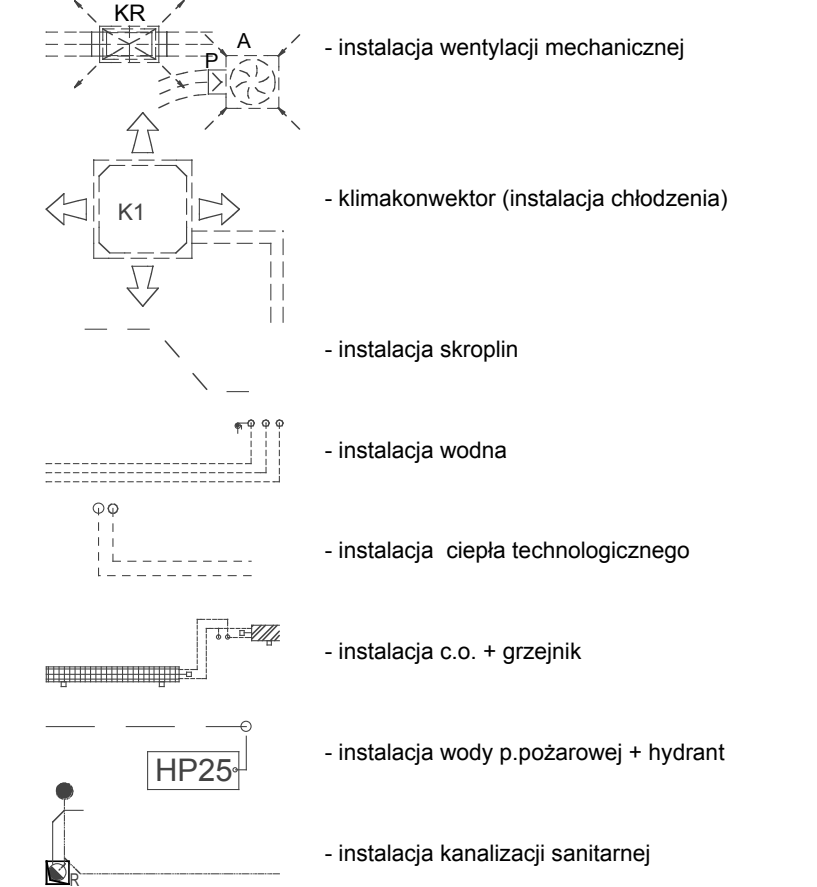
KR

A

P

- instalacja wentylacji mechanicznej

K1

- klimakonwektor (instalacja chłodzenia)

- instalacja skroplin

- instalacja wodna

- instalacja  ciepła technologicznego

- instalacja c.o. + grzejnik

HP25

- instalacja wody p.pożarowej + hydrant

R

- instalacja kanalizacji sanitarnej